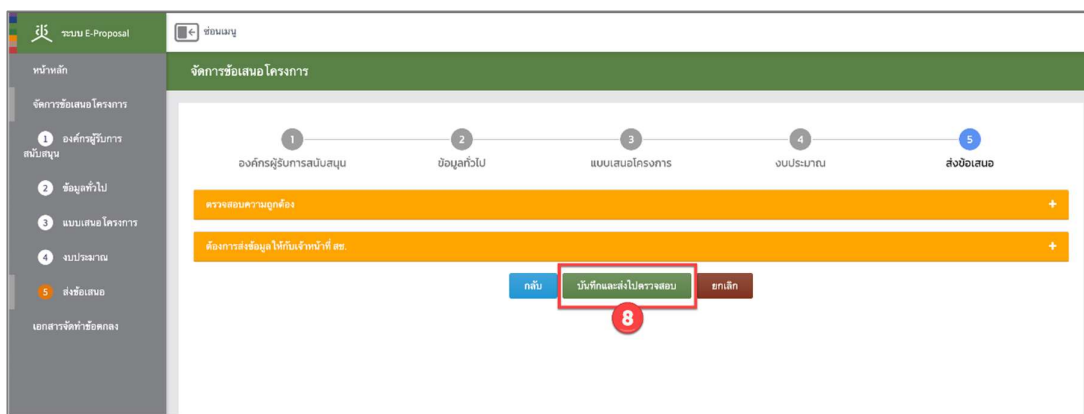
ระบบ E-Proposal

ซ่อนเมนู

หน้าหลัก

จัดการข้อเสนอโครงการ

1 องค์กรผู้รับการสนับสนุน

2 ข้อมูลทั่วไป

3 แบบเสนอโครงการ

4 งบประมาณ

5 ส่งข้อเสนอ

เอกสารจัดทำข้อตกลง

จัดการข้อเสนอโครงการ

1 องค์กรผู้รับการสนับสนุน

2 ข้อมูลทั่วไป

3 แบบเสนอโครงการ

4 งบประมาณ

5 ส่งข้อเสนอ

ตรวจสอบความถูกต้อง +

ต้องการส่งข้อมูลให้กับเจ้าหน้าที่ สข. +

กลับ

บันทึกและส่งไปตรวจสอบ

ยกเลิก

8